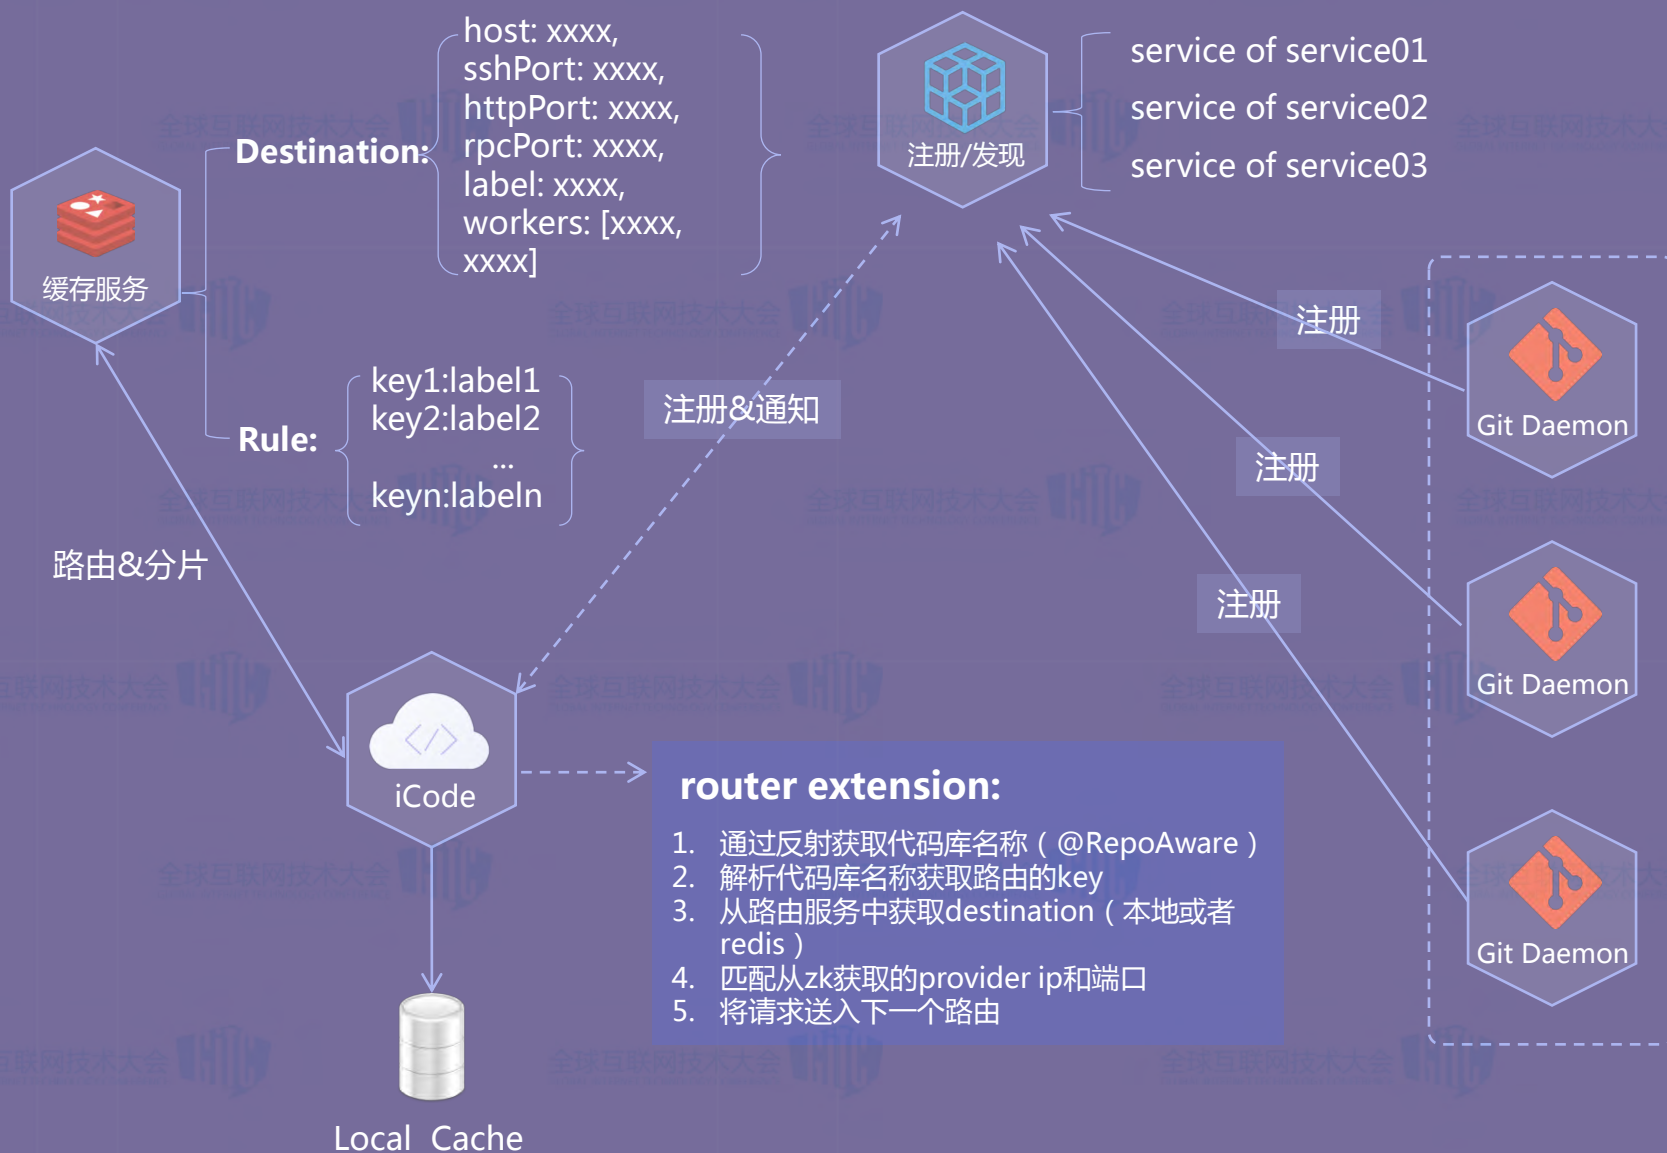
缓存服务

Destination:

host: xxxx,
sshPort: xxxx,
httpPort: xxxx,
rpcPort: xxxx,
label: xxxx,
workers: [xxxx, xxxx]

Rule:

key1:label1
key2:label2
...
keyn:labeln

注册/发现

service of service01
service of service02
service of service03

注册&通知

注册

注册

注册

Git Daemon

Git Daemon

Git Daemon

路由&分片

iCode

router extension:

1. 通过反射获取代码库名称（@RepoAware）
2. 解析代码库名称获取路由的key
3. 从路由服务中获取destination（本地或者redis）
4. 匹配从zk获取的provider ip和端口
5. 将请求送入下一个路由

Local Cache